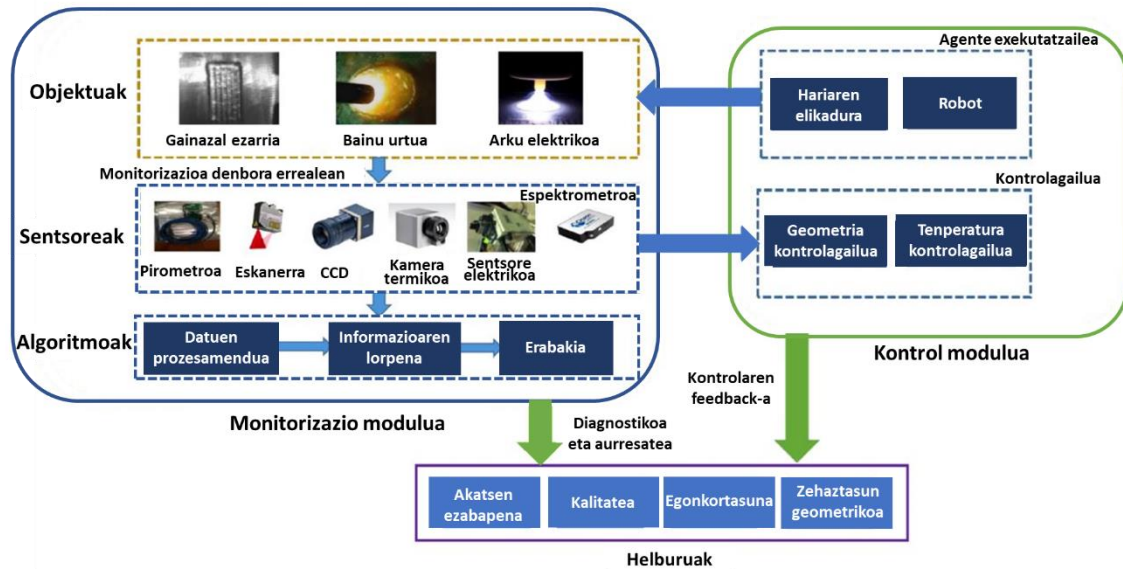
Objektuak

Gainazal ezarria

Bainu urtua

Arku elektrikoa

Monitorizazioa denbora errealean

Sentsoreak

Espektrometroa

Pirometroa

Eskanerra

CCD

Kamera termikoa

Sentsore elektrikoa

Algoritmoak

Datuen prozesamendua

Informazioaren lorpena

Erabakia

Monitorizazio modulua

Agente exekutatzailea

Hariaren elikadura

Robot

Kontrolagailua

Geometria kontrolagailua

Tenperatura kontrolagailua

Kontrol modulua

Kontrolaren feedback-a

Diagnostikoa eta aurresatea

Akatsen ezabapena

Kalitatea

Egonkortasuna

Zehaztasun geometrikoa

Helburuak